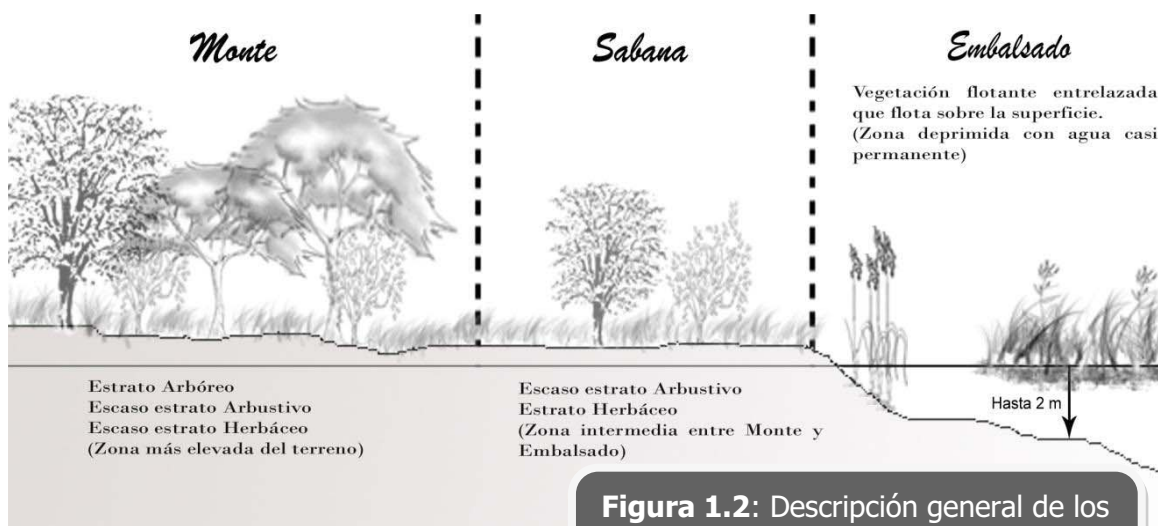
Monte

Sabana

Embalsado

Vegetación flotante entrelazada que flota sobre la superficie. (Zona deprimida con agua casi permanente)

Estrato Arbóreo
Escaso estrato Arbustivo
Escaso estrato Herbáceo
(Zona más elevada del terreno)

Escaso estrato Arbustivo
Estrato Herbáceo
(Zona intermedia entre Monte y Embalsado)

Hasta 2 m

**Figura 1.2**: Descripción general de los